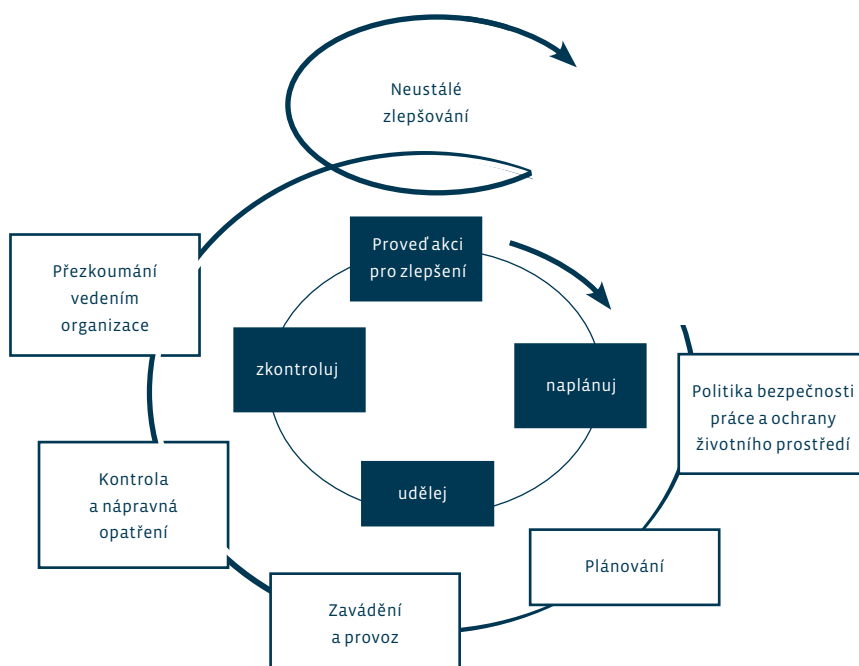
Neustálé zlepšování

Přezkoumání vedením organizace

Proveď akci pro zlepšení

zkontroluj

naplánuj

Politika bezpečnosti práce a ochrany životního prostředí

udělej

Kontrola a nápravná opatření

Plánování

Zavádění a provoz